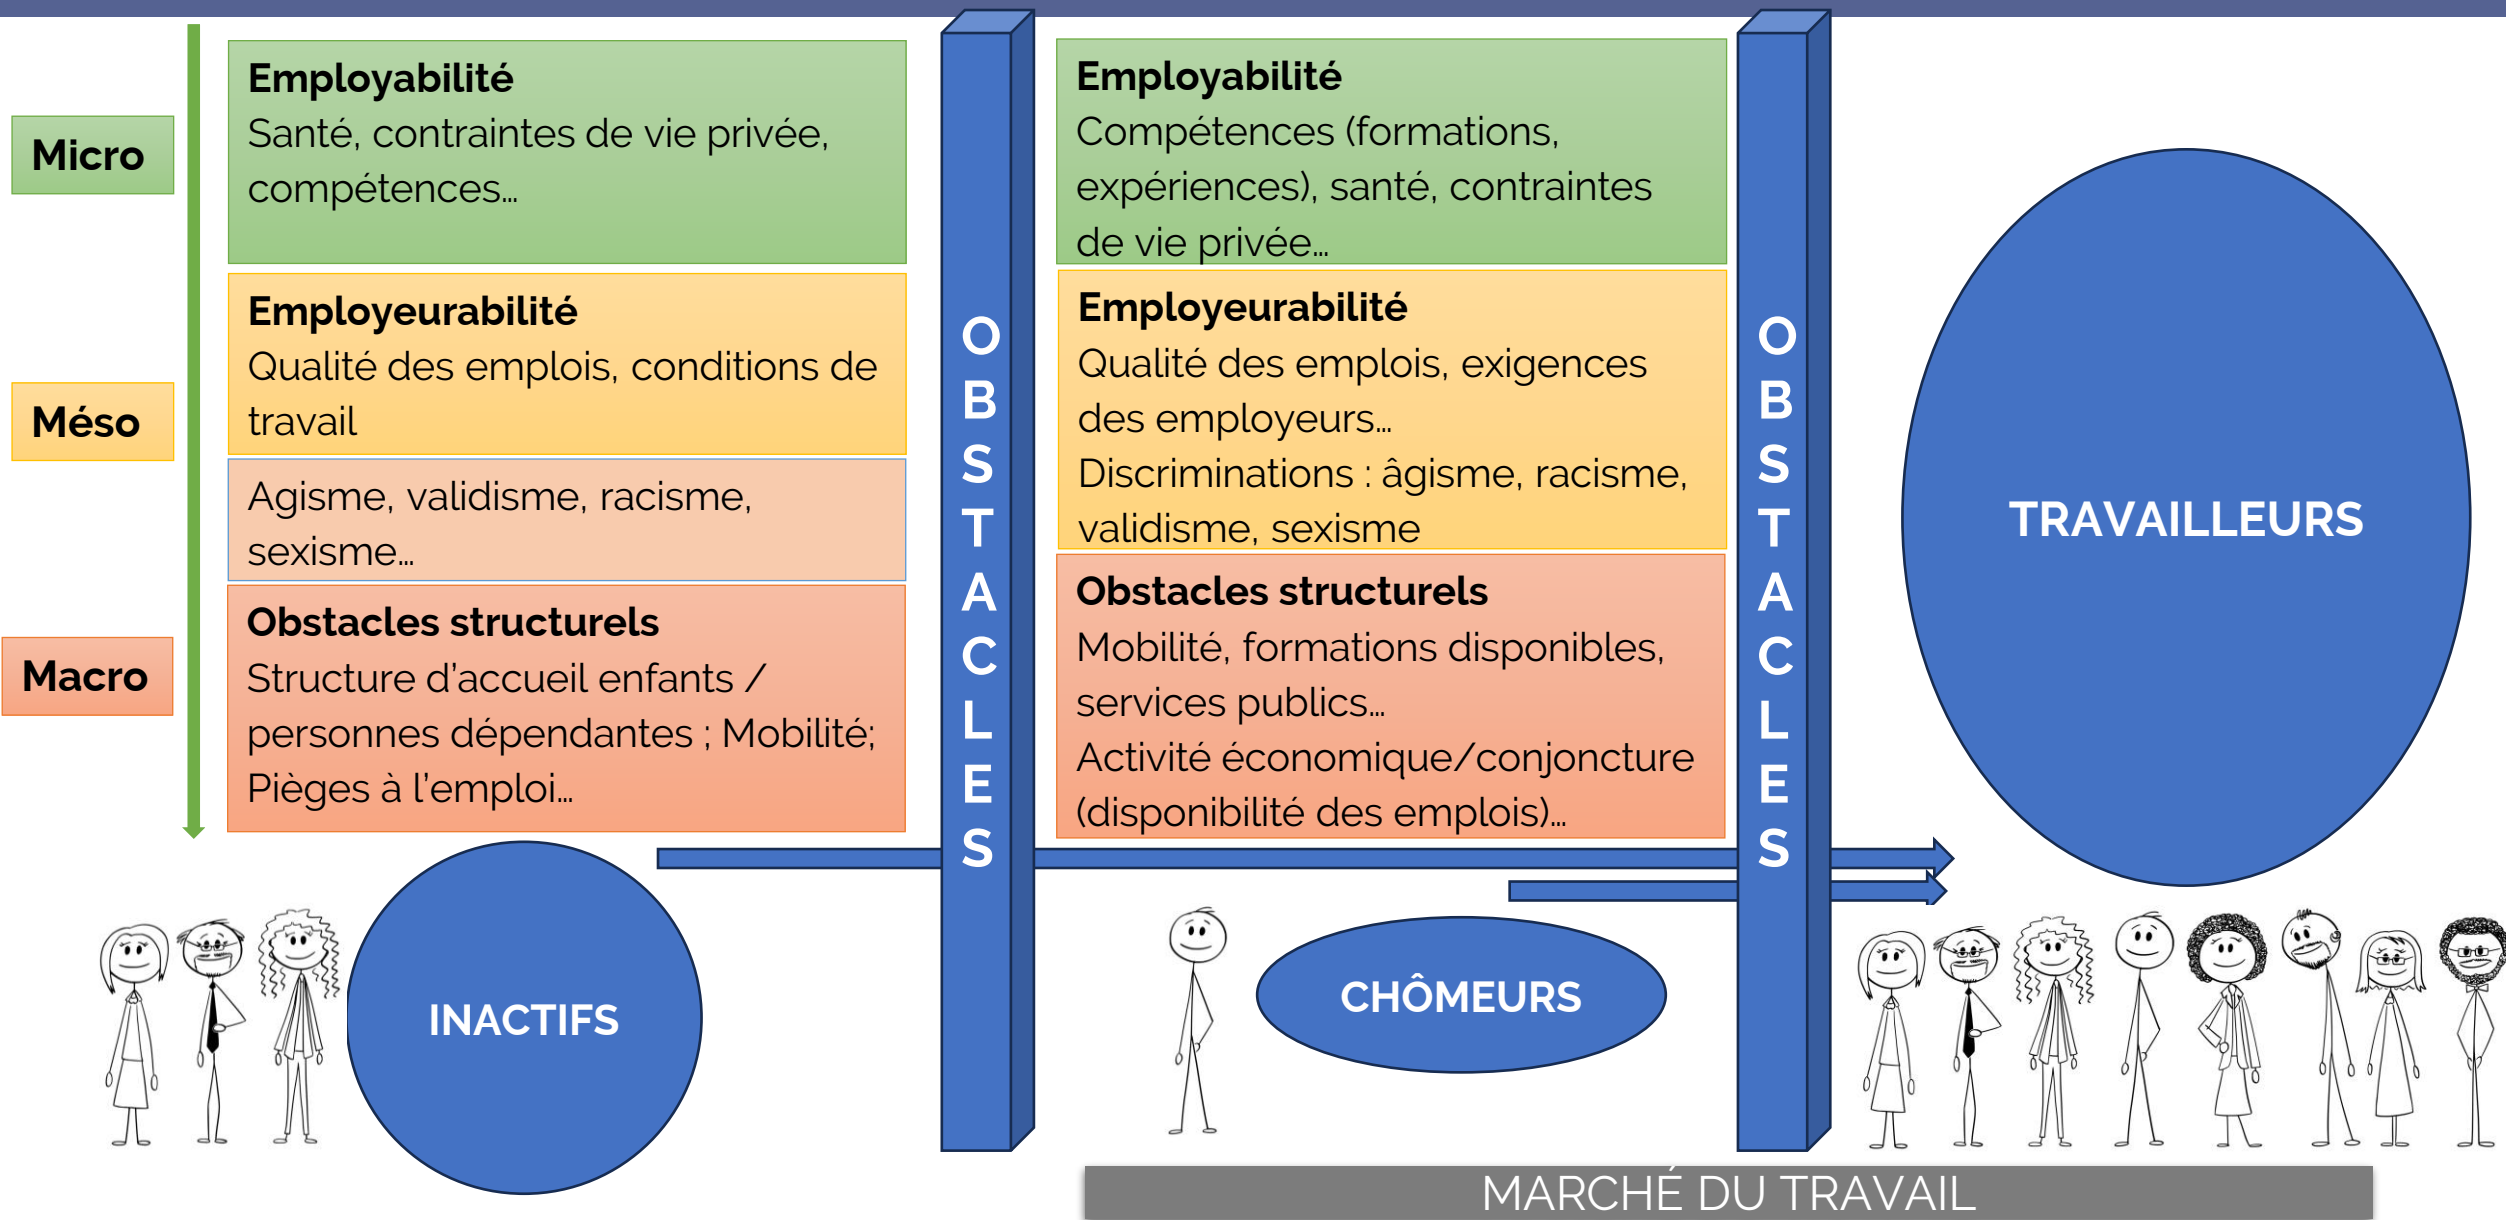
Micro

Méso

Macro

**Employabilité**
Santé, contraintes de vie privée, compétences…

**Employeurabilité**
Qualité des emplois, conditions de travail

Agisme, validisme, racisme, sexisme…

**Obstacles structurels**
Structure d'accueil enfants / personnes dépendantes ; Mobilité; Pièges à l'emploi…

INACTIFS

OBSTACLES

**Employabilité**
Compétences (formations, expériences), santé, contraintes de vie privée…

**Employeurabilité**
Qualité des emplois, exigences des employeurs…
Discriminations : âgisme, racisme, validisme, sexisme

**Obstacles structurels**
Mobilité, formations disponibles, services publics…
Activité économique/conjoncture (disponibilité des emplois)…

CHÔMEURS

OBSTACLES

TRAVAILLEURS

MARCHÉ DU TRAVAIL